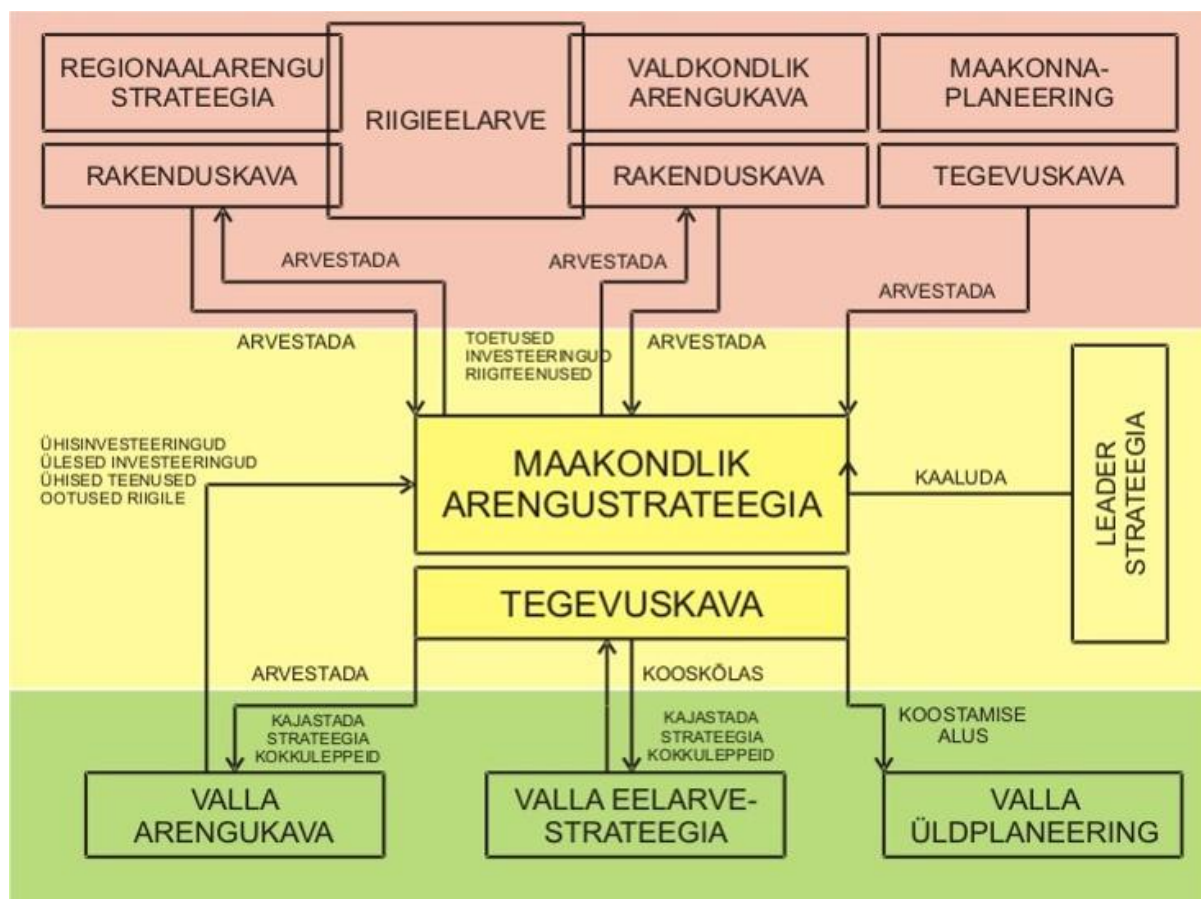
REGIONAALARENGU STRATEEGIA

RAKENDUSKAVA

RIIGIEELARVE

VALDKONDLIK ARENGUKAVA

RAKENDUSKAVA

MAAKONNA-PLANEERING

TEGEVUSKAVA

ARVESTADA

ARVESTADA

ARVESTADA

ARVESTADA

TOETUSED
INVESTEERINGUD
RIIGITEENUSED

ARVESTADA

ÜHISINVESTEERINGUD
ÜLESED INVESTEERINGUD
ÜHISED TEENUSED
OOTUSED RIIGILE

MAAKONDLIK ARENGUSTRATEEGIA

KAALUDA

LEADER STRATEEGIA

TEGEVUSKAVA

ARVESTADA

KOOSKÕLAS

KAJASTADA
STRATEEGIA
KOKKULEPPEID

KAJASTADA
STRATEEGIA
KOKKULEPPEID

KOOSTAMISE
ALUS

VALLA ARENGUKAVA

VALLA EELARVE-STRATEEGIA

VALLA ÜLDPLANEERING